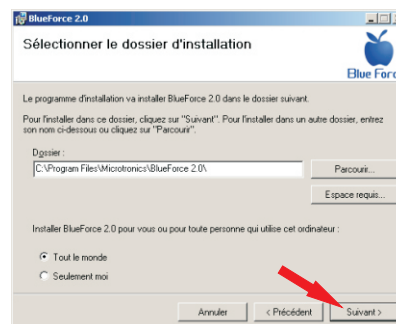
BlueForce 2.0

Sélectionner le dossier d'installation

Blue Force

Le programme d'installation va installer BlueForce 2.0 dans le dossier suivant.

Pour l'installer dans ce dossier, cliquez sur "Suivant". Pour l'installer dans un autre dossier, entrez son nom ci-dessous ou cliquez sur "Parcourir".

Dossier :

C:\Program Files\Microtronics\BlueForce 2.0\

Parcourir...

Espace requis...

Installer BlueForce 2.0 pour vous ou pour toute personne qui utilise cet ordinateur :

Tout le monde

Seulement moi

Annuler

< Précédent

Suivant >